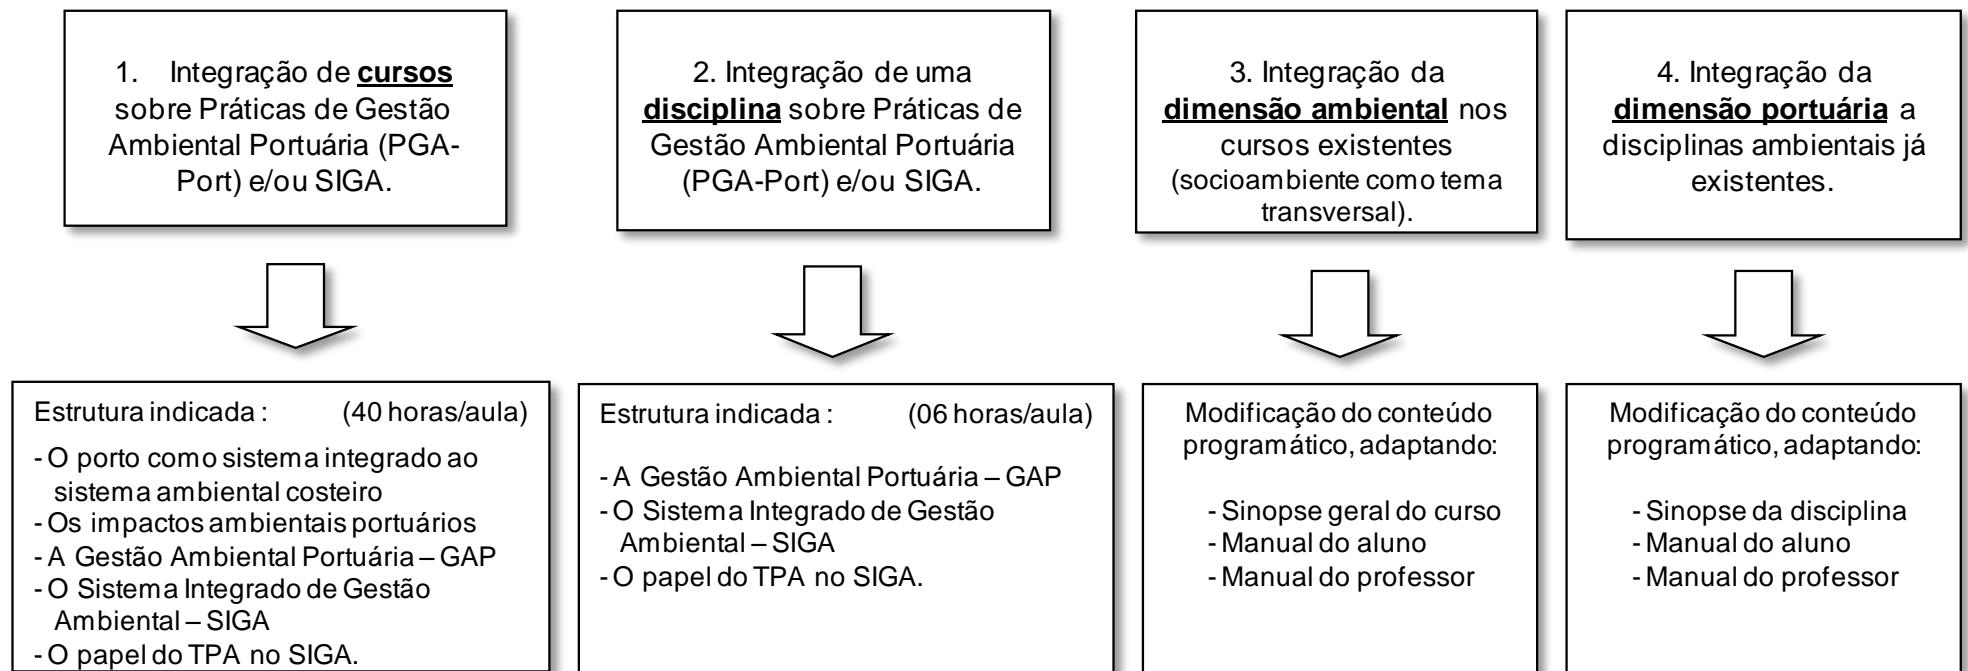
1. Integração de **cursos** sobre Práticas de Gestão Ambiental Portuária (PGA-Port) e/ou SIGA.

2. Integração de uma **disciplina** sobre Práticas de Gestão Ambiental Portuária (PGA-Port) e/ou SIGA.

3. Integração da **dimensão ambiental** nos cursos existentes (socioambiente como tema transversal).

4. Integração da **dimensão portuária** a disciplinas ambientais já existentes.

Estrutura indicada : (40 horas/aula)
- O porto como sistema integrado ao sistema ambiental costeiro
- Os impactos ambientais portuários
- A Gestão Ambiental Portuária – GAP
- O Sistema Integrado de Gestão Ambiental – SIGA
- O papel do TPA no SIGA.

Estrutura indicada : (06 horas/aula)
- A Gestão Ambiental Portuária – GAP
- O Sistema Integrado de Gestão Ambiental – SIGA
- O papel do TPA no SIGA.

Modificação do conteúdo programático, adaptando:
- Sinopse geral do curso
- Manual do aluno
- Manual do professor

Modificação do conteúdo programático, adaptando:
- Sinopse da disciplina
- Manual do aluno
- Manual do professor